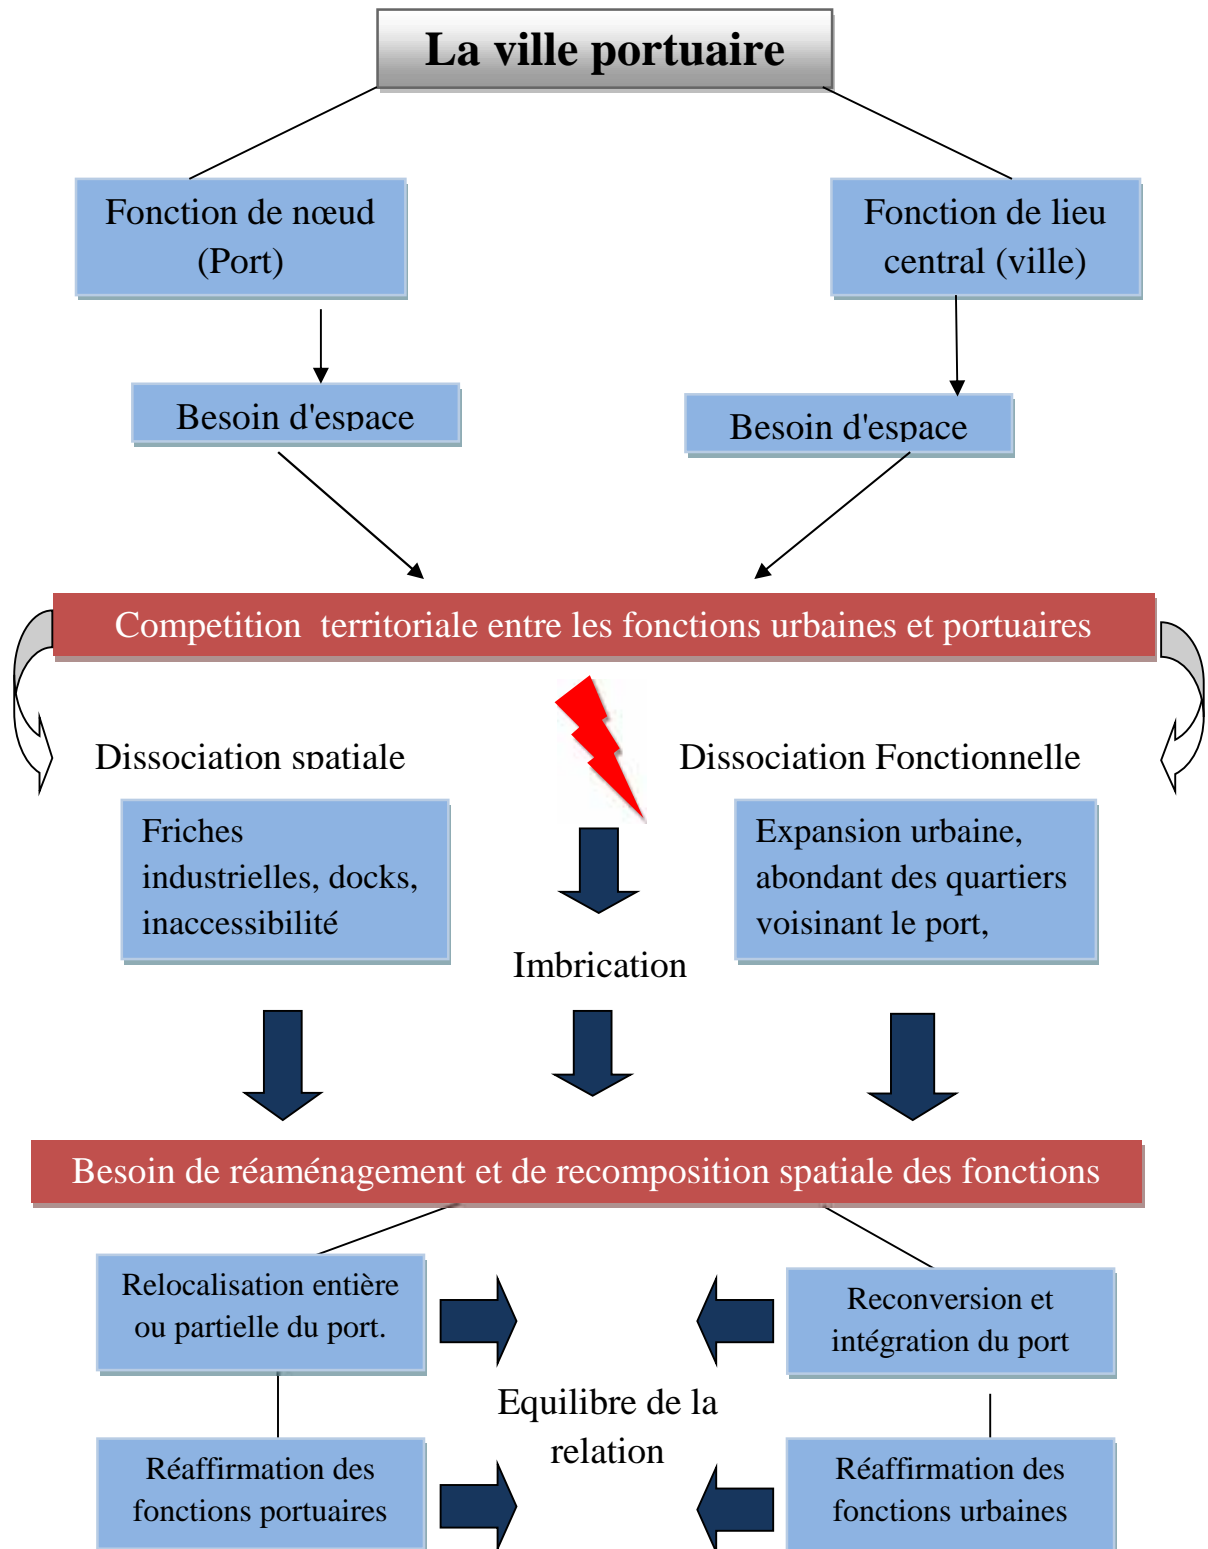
La ville portuaire

Fonction de nœud (Port)

Fonction de lieu central (ville)

Besoin d'espace

Besoin d'espace

Competition territoriale entre les fonctions urbaines et portuaires

Dissociation spatiale

Dissociation Fonctionnelle

Friches industrielles, docks, inaccessibilité

Expansion urbaine, abondant des quartiers voisinant le port,

Imbrication

Besoin de réaménagement et de recomposition spatiale des fonctions

Relocalisation entière ou partielle du port.

Reconversion et intégration du port

Equilibre de la relation

Réaffirmation des fonctions portuaires

Réaffirmation des fonctions urbaines